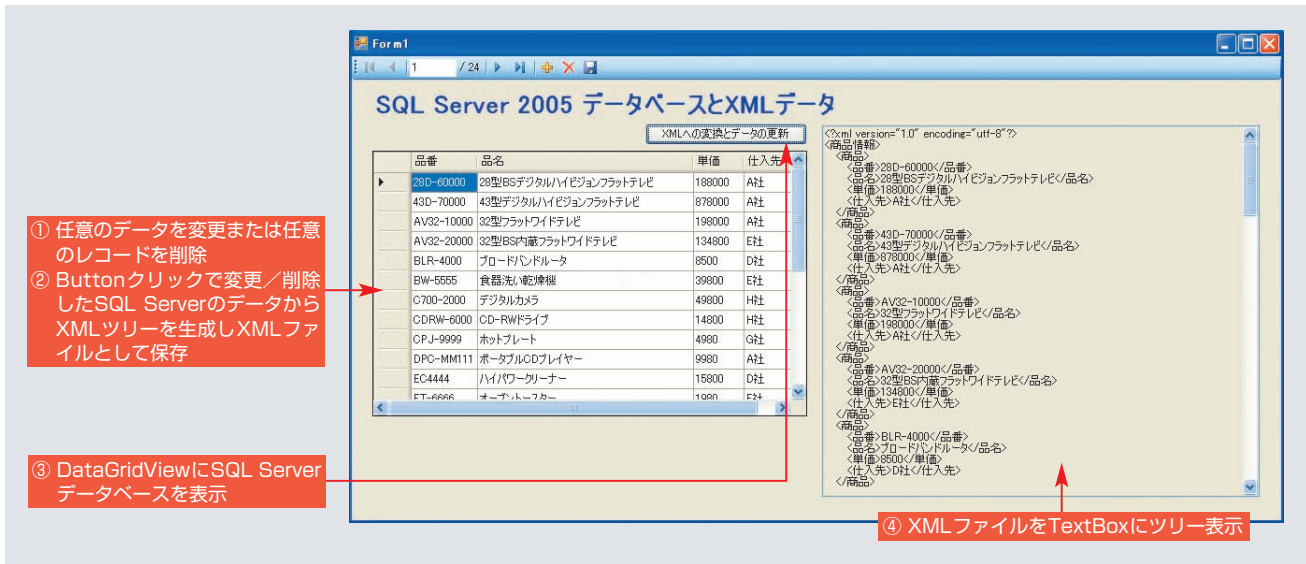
Form1

1 / 24

SQL Server 2005 データベースとXMLデータ

XMLへの変換とデータの更新

| | 品番 | 品名 | 単価 | 仕入先 |
|---|---|---|---|---|
| ▶ | 28D-60000 | 28型BSデジタルハイビジョンフラットテレビ | 188000 | A社 |
| | 43D-70000 | 43型デジタルハイビジョンフラットテレビ | 878000 | A社 |
| | AV32-10000 | 32型フラットワイドテレビ | 198000 | A社 |
| | AV32-20000 | 32型BS内蔵フラットワイドテレビ | 134800 | E社 |
| | BLR-4000 | ブロードバンドルータ | 8500 | D社 |
| | BW-5555 | 食器洗い乾燥機 | 39800 | E社 |
| | C700-2000 | デジタルカメラ | 49800 | H社 |
| | CDRW-6000 | CD-RWドライブ | 14800 | H社 |
| | CPJ-9999 | ホットプレート | 4980 | G社 |
| | DPC-MM111 | ポータブルCDプレイヤー | 9980 | A社 |
| | EC4444 | ハイパワークリーナー | 15800 | D社 |
| | FT-6666 | オーブントースター | 1980 | F社 |

<?xml version="1.0" encoding="utf-8"?>
<商品情報>
<商品>
<品番>28D-60000</品番>
<品名>28型BSデジタルハイビジョンフラットテレビ</品名>
<単価>188000</単価>
<仕入先>A社</仕入先>
</商品>
<商品>
<品番>43D-70000</品番>
<品名>43型デジタルハイビジョンフラットテレビ</品名>
<単価>878000</単価>
<仕入先>A社</仕入先>
</商品>
<商品>
<品番>AV32-10000</品番>
<品名>32型フラットワイドテレビ</品名>
<単価>198000</単価>
<仕入先>A社</仕入先>
</商品>
<商品>
<品番>AV32-20000</品番>
<品名>32型BS内蔵フラットワイドテレビ</品名>
<単価>134800</単価>
<仕入先>E社</仕入先>
</商品>
<商品>
<品番>BLR-4000</品番>
<品名>ブロードバンドルータ</品名>
<単価>8500</単価>
<仕入先>D社</仕入先>
</商品>

① 任意のデータを変更または任意のレコードを削除
② Buttonクリックで変更／削除したSQL ServerのデータからXMLツリーを生成しXMLファイルとして保存

③ DataGridViewにSQL Serverデータベースを表示

④ XMLファイルをTextBoxにツリー表示